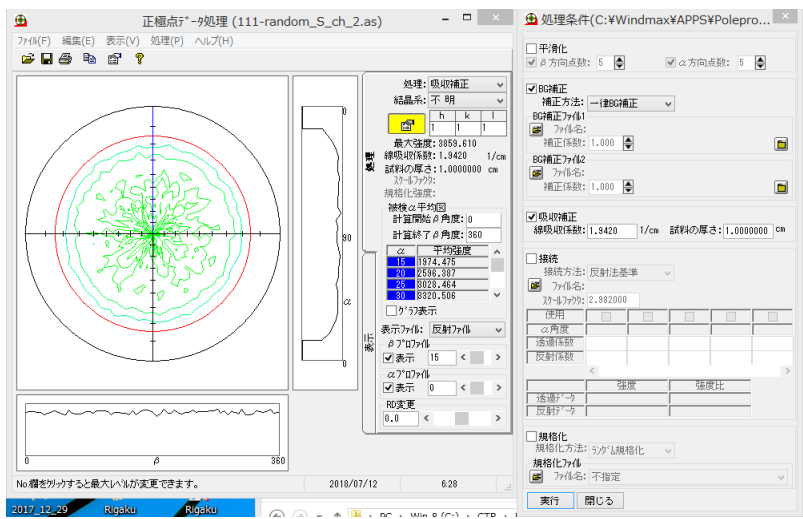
正極点データ処理 (111-random_S_ch_2.as)

ファイル(F) 編集(E) 表示(V) 処理(P) ヘルプ(H)

90

α

0 β 360

処理: 吸収補正
結晶系: 不 明

| h | k | l |
|---|---|---|
| 1 | 1 | 1 |

最大強度: 3859.610
線吸収係数: 1.9420 1/cm
試料の厚さ: 1.0000000 cm
スケールファクタ:
規格化強度:

処理

被検α平均図
計算開始β角度: 0
計算終了β角度: 360

| α | 平均強度 |
|---|---|
| 15 | 1974.475 |
| 20 | 2596.387 |
| 25 | 8028.464 |
| 30 | 8320.506 |

グラフ表示

表示ファイル: 反射ファイル

表示

βプロファイル
表示 15

αプロファイル
表示 0

RD変更
0.0

No.欄をクリックすると最大レベルが変更できます。 2018/07/12 6:28

2017_12_29 Rigaku Rigaku

処理条件(C:¥Windmax¥APPS¥Polepro...

平滑化
β方向点数: 5 α方向点数: 5

BG補正
補正方法: 一律BG補正
BG補正ファイル1
ファイル名:
補正係数: 1.000
BG補正ファイル2
ファイル名:
補正係数: 1.000

吸収補正
線吸収係数: 1.9420 1/cm 試料の厚さ: 1.0000000 cm

接続
接続方法: 反射法基準
ファイル名:
スケールファクタ: 2.982000

| 使用 | | | | |
|---|---|---|---|---|
| α角度 | | | | |
| 透過係数 | | | | |
| 反射係数 | | | | |

| | 強度 | 強度比 |
|---|---|---|
| 透過データ | | |
| 反射データ | | |

規格化
規格化方法: ランダム規格化
規格化ファイル
ファイル名: 不指定

実行 閉じる

PC › Win 8 (C:) › CTR ›